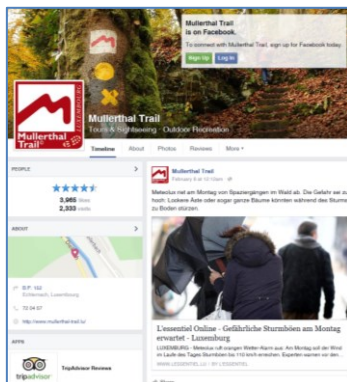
Mullerthal Trail is on Facebook.
To connect with Mullerthal Trail, sign up for Facebook today.
Sign Up Log In

Mullerthal Trail LUXEMBOURG

Mullerthal Trail
Tours & Sightseeing · Outdoor Recreation

Timeline About Photos Reviews More

PEOPLE
3,965 likes
2,333 visits

ABOUT
B.P. 152
Echternach, Luxembourg
72 04 57
http://www.mullerthal-trail.lu/

APPS
tripadvisor
TripAdvisor Reviews

Mullerthal Trail
February 4 at 10:15am

Meteolux rät am Montag von Spaziergängen im Wald ab. Die Gefahr sei zu hoch. Lockere Äste oder sogar ganze Bäume könnten während des Sturmes zu Boden stürzen.

L'essentiel Online - Gefährliche Sturmböen am Montag erwartet - Luxemburg
LUXEMBURG - Meteolux ruft wegen Wetter-Alarm aus: Am Montag soll der Wind im Laufe des Tages Sturmböen bis 110 km/h erreichen. Experten warnen vor den...
WWW.LESSENTIEL.LU | BY LESSENTIEL